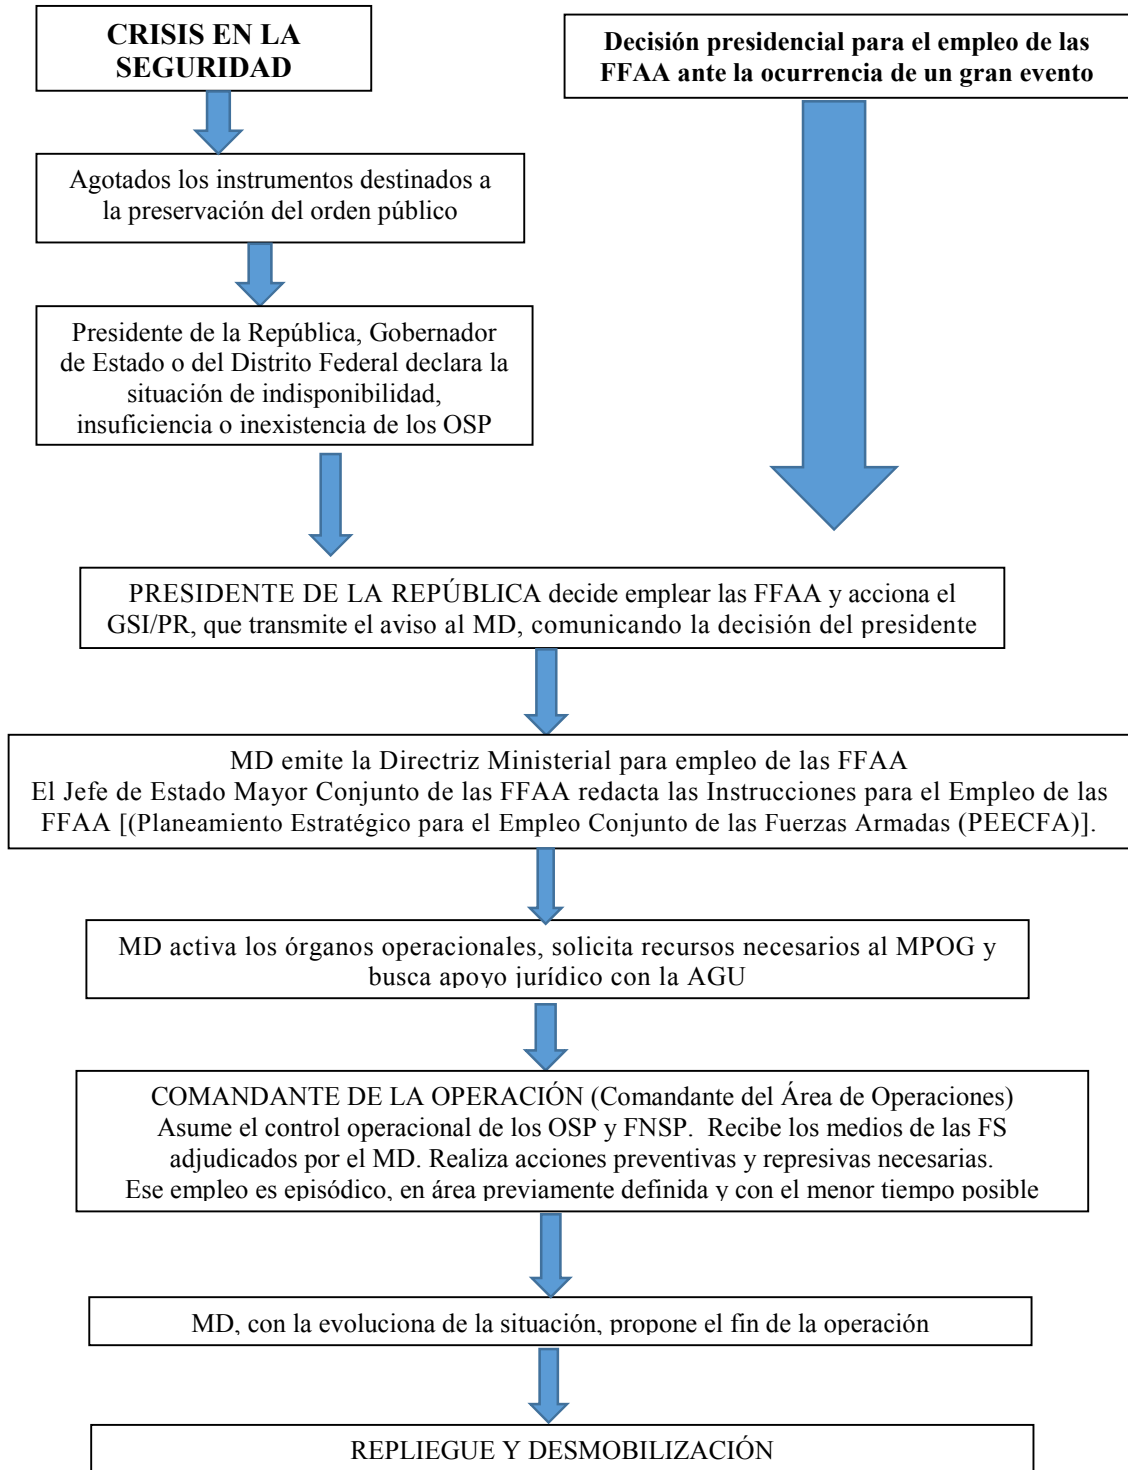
CRISIS EN LA SEGURIDAD

Decisión presidencial para el empleo de las FFAA ante la ocurrencia de un gran evento

Agotados los instrumentos destinados a la preservación del orden público

Presidente de la República, Gobernador de Estado o del Distrito Federal declara la situación de indisponibilidad, insuficiencia o inexistencia de los OSP

PRESIDENTE DE LA REPÚBLICA decide emplear las FFAA y acciona el GSI/PR, que transmite el aviso al MD, comunicando la decisión del presidente

MD emite la Directriz Ministerial para empleo de las FFAA
El Jefe de Estado Mayor Conjunto de las FFAA redacta las Instrucciones para el Empleo de las FFAA [(Planeamiento Estratégico para el Empleo Conjunto de las Fuerzas Armadas (PEECFA)].

MD activa los órganos operacionales, solicita recursos necesarios al MPOG y busca apoyo jurídico con la AGU

COMANDANTE DE LA OPERACIÓN (Comandante del Área de Operaciones)
Asume el control operacional de los OSP y FNSP. Recibe los medios de las FS adjudicados por el MD. Realiza acciones preventivas y represivas necesarias.
Ese empleo es episódico, en área previamente definida y con el menor tiempo posible

MD, con la evoluciona de la situación, propone el fin de la operación

REPLIEGUE Y DESMOBILIZACIÓN